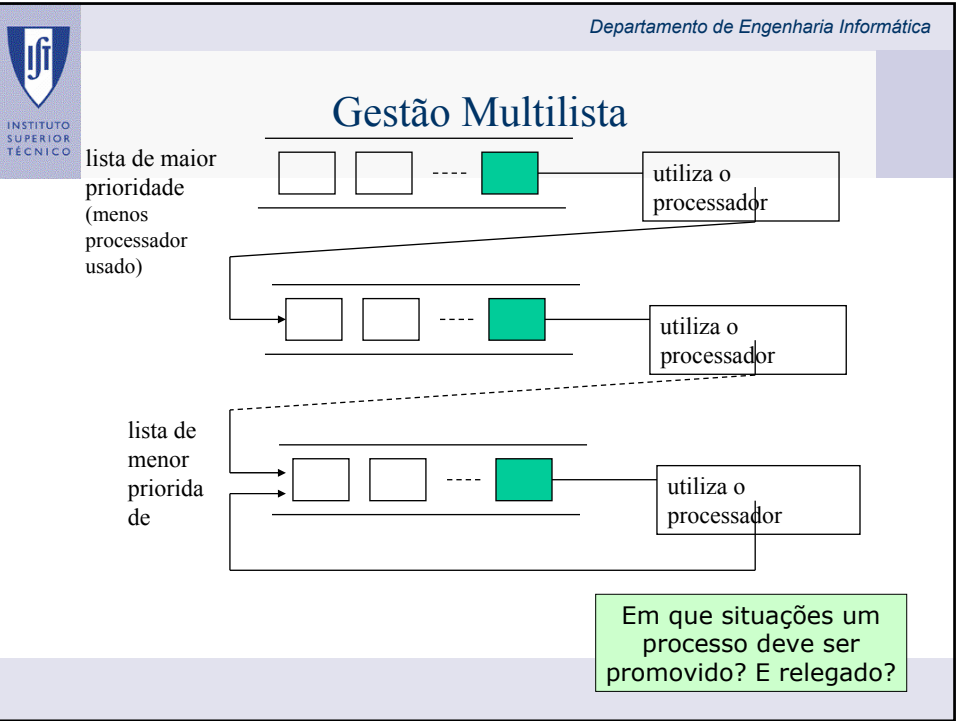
INSTITUTO SUPERIOR TÉCNICO

Departamento de Engenharia Informática

Gestão Multilista

lista de maior prioridade (menos processador usado)

----

utiliza o processador

----

utiliza o processador

lista de menor priorida de

----

utiliza o processador

Em que situações um processo deve ser promovido? E relegado?